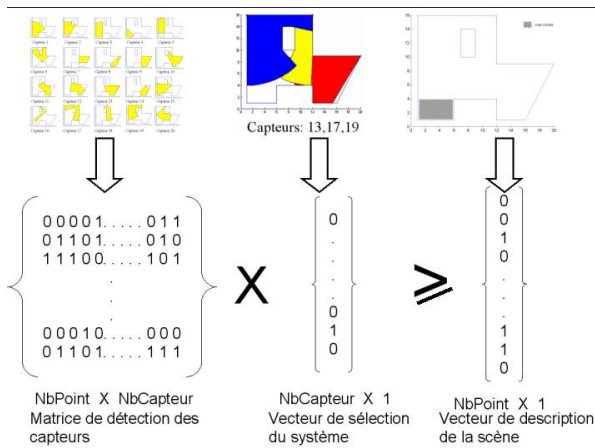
Capteur 1 Capteur 2 Capteur 3 Capteur 4 Capteur 5
Capteur 6 Capteur 7 Capteur 8 Capteur 9 Capteur 10
Capteur 11 Capteur 12 Capteur 13 Capteur 14 Capteur 15
Capteur 16 Capteur 17 Capteur 18 Capteur 19 Capteur 20

Capteurs: 13,17,19

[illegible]

0 0 0 0 1 . . . . . 0 1 1
0 1 1 0 1 . . . . . 0 1 0
1 1 1 0 0 . . . . . 1 0 1
.
.
.
0 0 0 1 0 . . . . . 0 0 0
0 1 1 0 1 . . . . . 1 1 1

X

0
.
.
.
.
0
1
0

$\geqslant$

0
0
1
0
.
.
.
1
1
0

NbPoint X NbCapteur
Matrice de détection des capteurs

NbCapteur X 1
Vecteur de sélection du système

NbPoint X 1
Vecteur de description de la scène